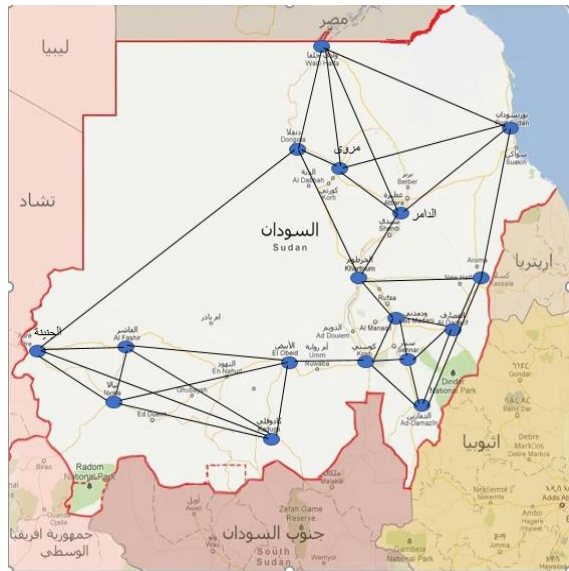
مصر
ليبيا
تشاد
السودان
Sudan
Wadi Halfa
بورتسودان
Port Sudan
Suakin
دنقلا
Dongola
مروي
Al Dabbah
Karima
Berber
Atbara
الدامر
Shendi
الخرطوم
Khartoum
Aroma
New Halfa
Kassala
اريتريا
Rufaa
ودمدني
Wad Medani
القضارف
Al Qadarif
الجنينة
Al Fashir
الفاشر
أم بادر
الدويم
Ad Douiem
Al Manaqil
كوستي
Kosti
سنار
Sennar
El Obeid
الأبيض
أم روابة
Umm Ruwaba
En Nahud
النهود
نيالا
Nyala
Ed Daein
كادوقلي
Kadugli
الدمازين
Ad-Damazin
Dinder National Park
اثيوبيا
Radom National Park
جمهورية أفريقيا الوسطى
Zafah Game Reserve
جنوب السودان
South Sudan
Gambela National Park
Debre Markos
Addis Ab
Nekemte